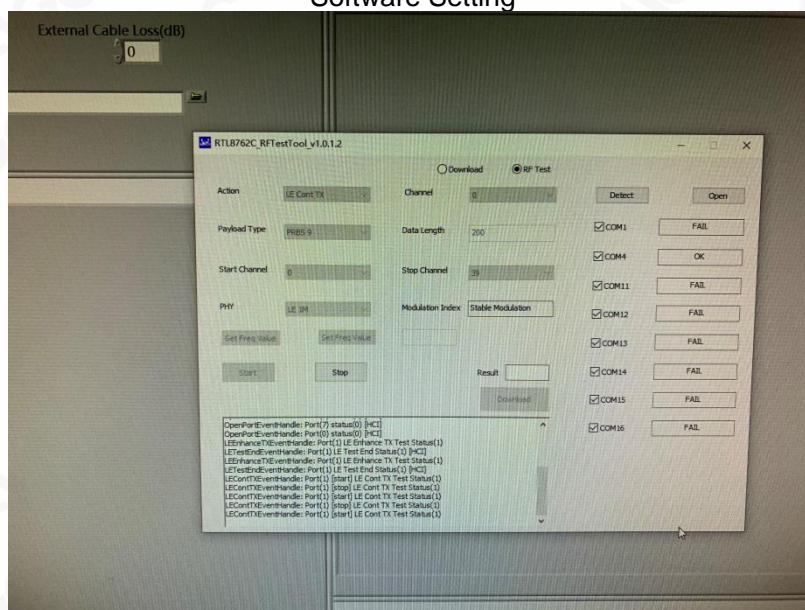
Software Setting

External Cable Loss(dB)

0

RTL8762C_RFTestTool_v1.0.1.2

Download

RF Test

Action

LE Cont TX

Channel

0

Detect

Open

Payload Type

PRBS 9

Data Length

200

COM1

FAIL

COM4

OK

Start Channel

0

Stop Channel

39

COM11

FAIL

PHY

LE 1M

Modulation Index

Stable Modulation

COM12

FAIL

Get Freq Value

Set Freq Value

COM13

FAIL

Start

Stop

Result

COM14

FAIL

Download

COM15

FAIL

COM16

FAIL

OpenPortEventHandle: Port(7) status(0) [HCI]
OpenPortEventHandle: Port(0) status(0) [HCI]
LEEnhanceTXEventHandle: Port(1) LE Enhance TX Test Status(1)
LETestEndEventHandle: Port(1) LE Test End Status(1) [HCI]
LEEnhanceTXEventHandle: Port(1) LE Enhance TX Test Status(1)
LETestEndEventHandle: Port(1) LE Test End Status(1) [HCI]
LEContTXEventHandle: Port(1) [start] LE Cont TX Test Status(1)
LEContTXEventHandle: Port(1) [stop] LE Cont TX Test Status(1)
LEContTXEventHandle: Port(1) [start] LE Cont TX Test Status(1)
LEContTXEventHandle: Port(1) [stop] LE Cont TX Test Status(1)
LEContTXEventHandle: Port(1) [start] LE Cont TX Test Status(1)